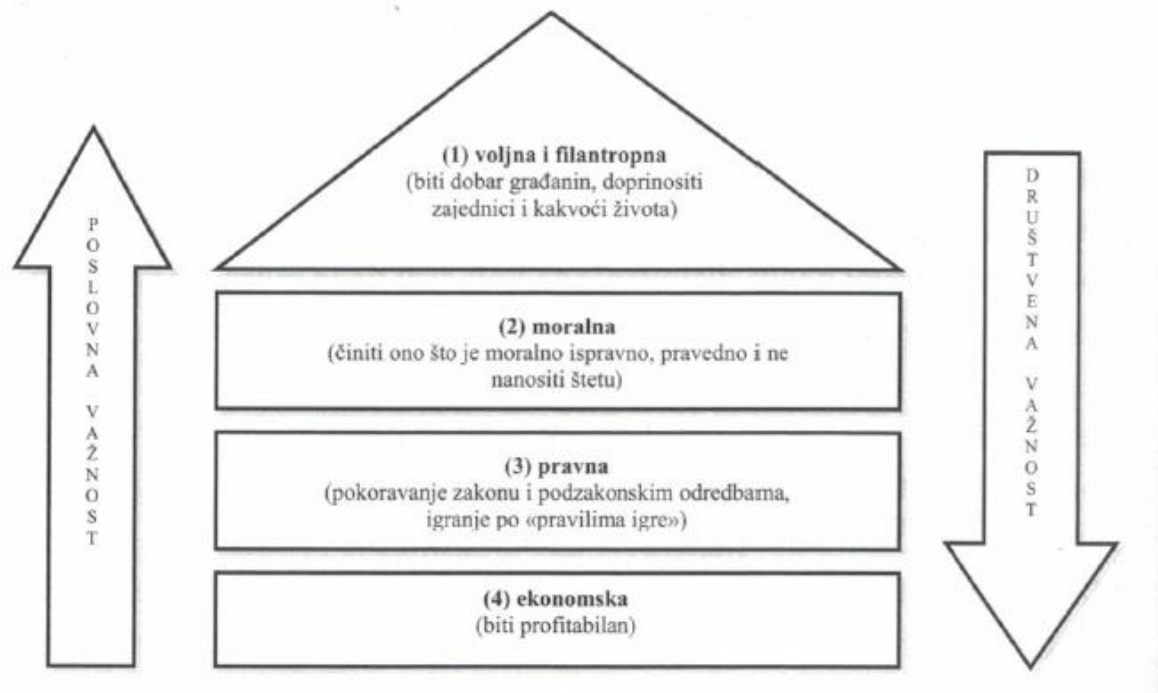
POSLOVNA VAŽNOST

(1) voljna i filantropna
(biti dobar građanin, doprinositi zajednici i kakvoći života)

(2) moralna
(činiti ono što je moralno ispravno, pravedno i ne nanositi štetu)

(3) pravna
(pokoravanje zakonu i podzakonskim odredbama, igranje po «pravilima igre»)

(4) ekonomska
(biti profitabilan)

DRUŠTVENA VAŽNOST